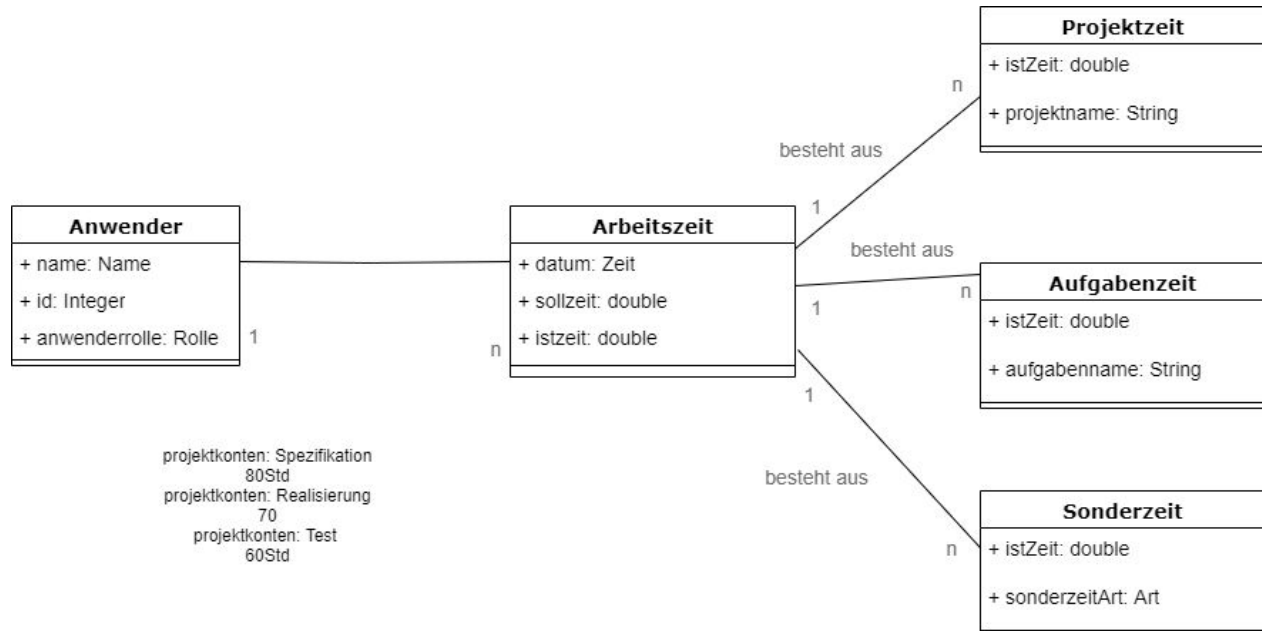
Projektzeit
+ istZeit: double
+ projektname: String

n

besteht aus

1

Anwender
+ name: Name
+ id: Integer
+ anwenderrolle: Rolle

1

n

Arbeitszeit
+ datum: Zeit
+ sollzeit: double
+ istzeit: double

besteht aus

1

n

Aufgabenzeit
+ istZeit: double
+ aufgabenname: String

1

besteht aus

projektkonten: Spezifikation
80Std
projektkonten: Realisierung
70
projektkonten: Test
60Std

n

Sonderzeit
+ istZeit: double
+ sonderzeitArt: Art